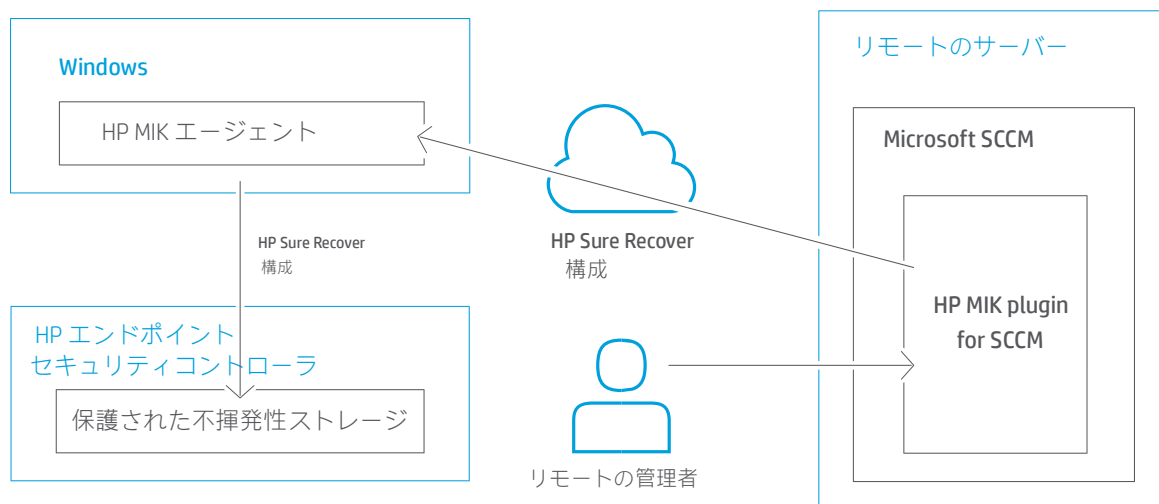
Windows

HP MIK エージェント

HP Sure Recover
構成

HP エンドポイント
セキュリティコントローラ

保護された不揮発性ストレージ

HP Sure Recover
構成

リモートの管理者

リモートのサーバー

Microsoft SCCM

HP MIK plugin
for SCCM